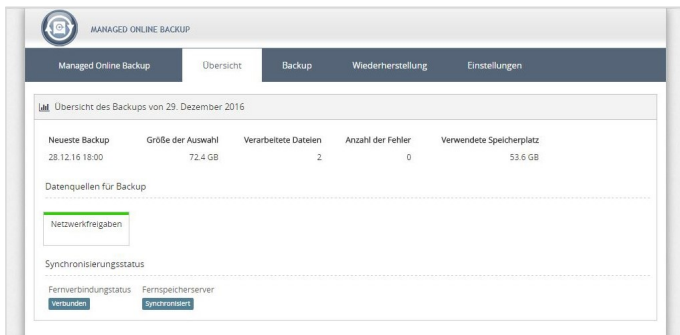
MANAGED ONLINE BACKUP

Managed Online Backup
Übersicht
Backup
Wiederherstellung
Einstellungen

Übersicht des Backups von 29. Dezember 2016

| Neueste Backup | Größe der Auswahl | Verarbeitete Dateien | Anzahl der Fehler | Verwendete Speicherplatz |
|---|---|---|---|---|
| 28.12.16 18:00 | 72.4 GB | 2 | 0 | 53.6 GB |

Datenquellen für Backup

Netzwerkfreigaben

Synchronisierungsstatus

Fernverbindungsstatus
Verbunden
Fernspeicherserver
Synchronisiert